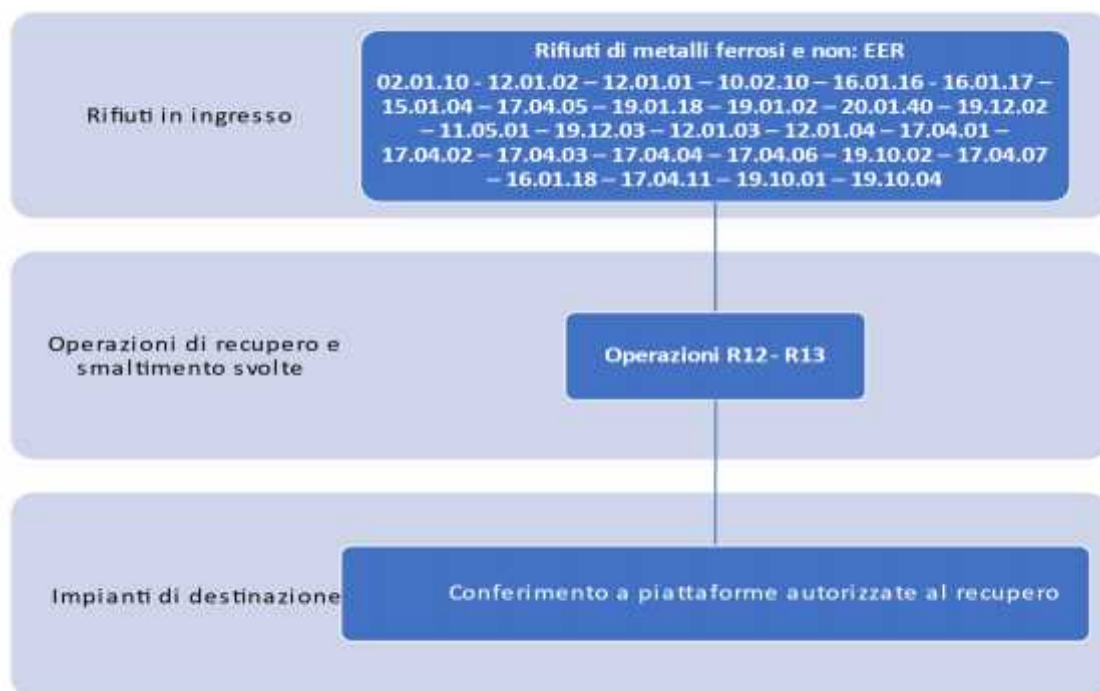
Rifiuti in ingresso

Rifiuti di metalli ferrosi e non: EER

02.01.10 - 12.01.02 – 12.01.01 – 10.02.10 – 16.01.16 - 16.01.17 – 15.01.04 – 17.04.05 – 19.01.18 – 19.01.02 – 20.01.40 – 19.12.02 – 11.05.01 – 19.12.03 – 12.01.03 – 12.01.04 – 17.04.01 – 17.04.02 – 17.04.03 – 17.04.04 – 17.04.06 – 19.10.02 – 17.04.07 – 16.01.18 – 17.04.11 – 19.10.01 – 19.10.04

Operazioni di recupero e smaltimento svolte

Operazioni R12- R13

Impianti di destinazione

Conferimento a piattaforme autorizzate al recupero